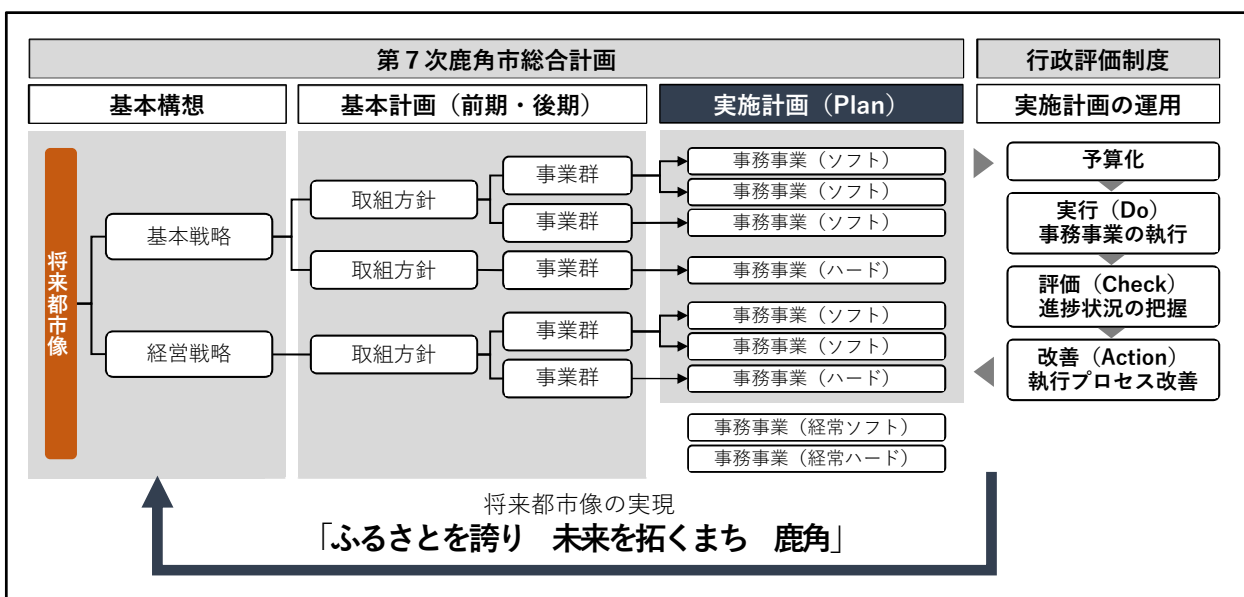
第７次鹿角市総合計画

行政評価制度

基本構想

基本計画（前期・後期）

実施計画（Plan）

実施計画の運用

将来都市像

基本戦略

経営戦略

取組方針

取組方針

取組方針

事業群

事業群

事業群

事業群

事業群

事務事業（ソフト）

事務事業（ソフト）

事務事業（ソフト）

事務事業（ハード）

事務事業（ソフト）

事務事業（ソフト）

事務事業（ハード）

事務事業（経常ソフト）

事務事業（経常ハード）

予算化

実行（Do）
事務事業の執行

評価（Check）
進捗状況の把握

改善（Action）
執行プロセス改善

将来都市像の実現
「ふるさとを誇り　未来を拓くまち　鹿角」